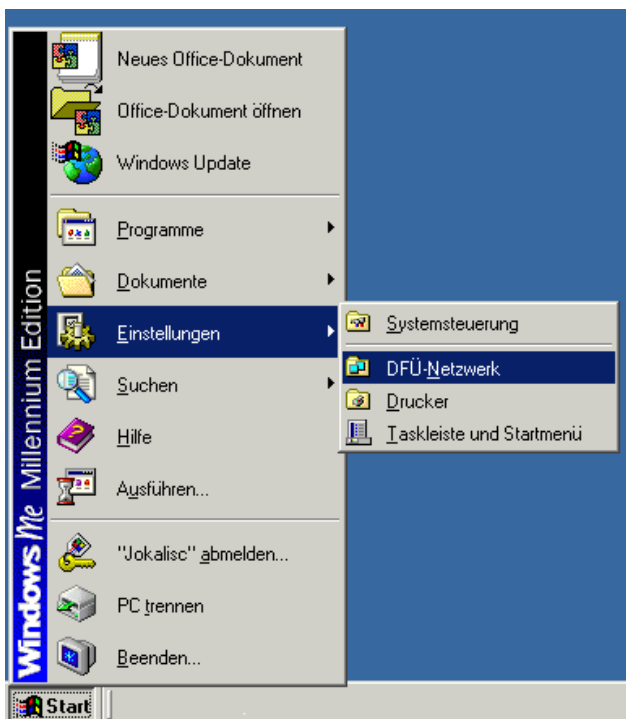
Windows Me Millennium Edition

Neues Office-Dokument

Office-Dokument öffnen

Windows Update

Programme

Dokumente

Einstellungen

Suchen

Hilfe

Ausführen...

"Jokalisc" abmelden...

PC trennen

Beenden...

Systemsteuerung

DFÜ-Netzwerk

Drucker

Taskleiste und Startmenü

Start